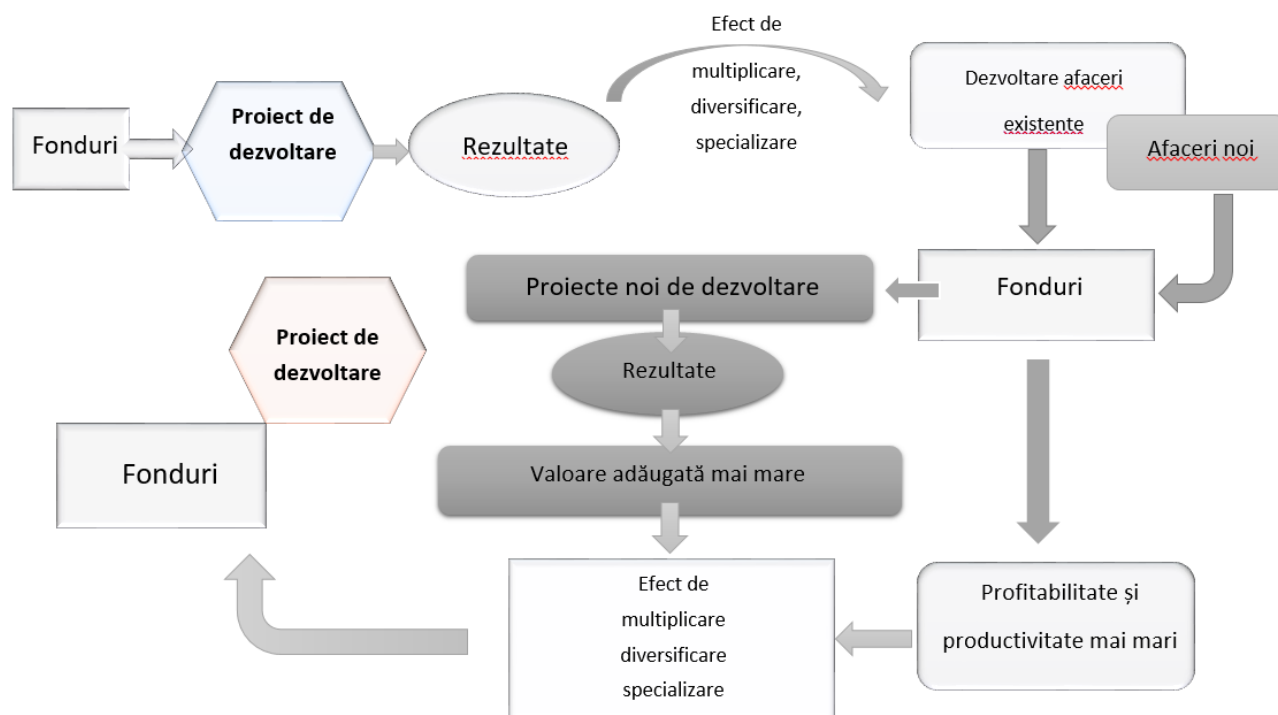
Fonduri

Proiect de dezvoltare

Rezultate

Efect de multiplicare, diversificare, specializare

Dezvoltare afaceri existente

Afaceri noi

Proiecte noi de dezvoltare

Fonduri

Proiect de dezvoltare

Rezultate

Fonduri

Valoare adăugată mai mare

Efect de multiplicare diversificare specializare

Profitabilitate și productivitate mai mari